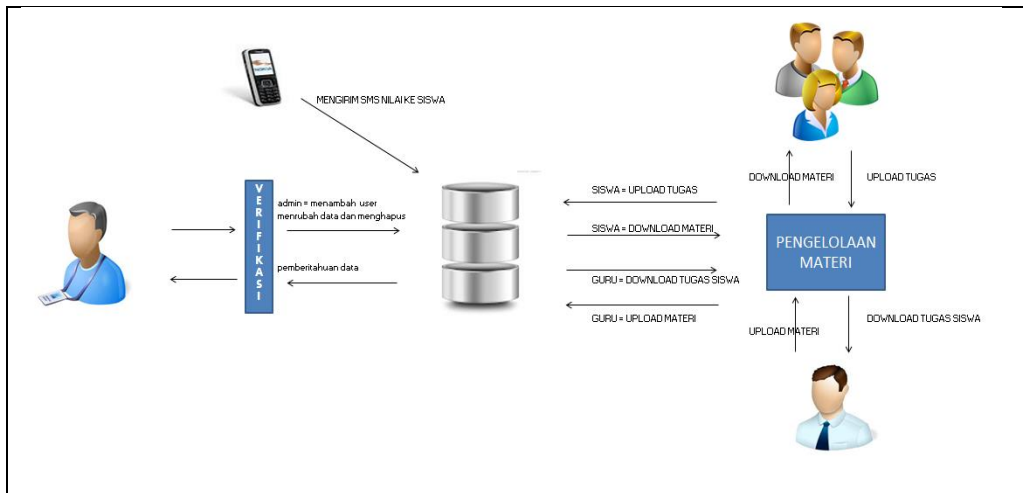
MENGIRIM SMS NILAI KE SISWA

VERIFIKASI

admin = menambah user menrubah data dan menghapus

pemberitahuan data

SISWA = UPLOAD TUGAS

SISWA = DOWNLOAD MATERI

GURU = DOWNLOAD TUGAS SISWA

GURU = UPLOAD MATERI

DOWNLOAD MATERI

UPLOAD TUGAS

PENGELOLAAN MATERI

UPLOAD MATERI

DOWNLOAD TUGAS SISWA